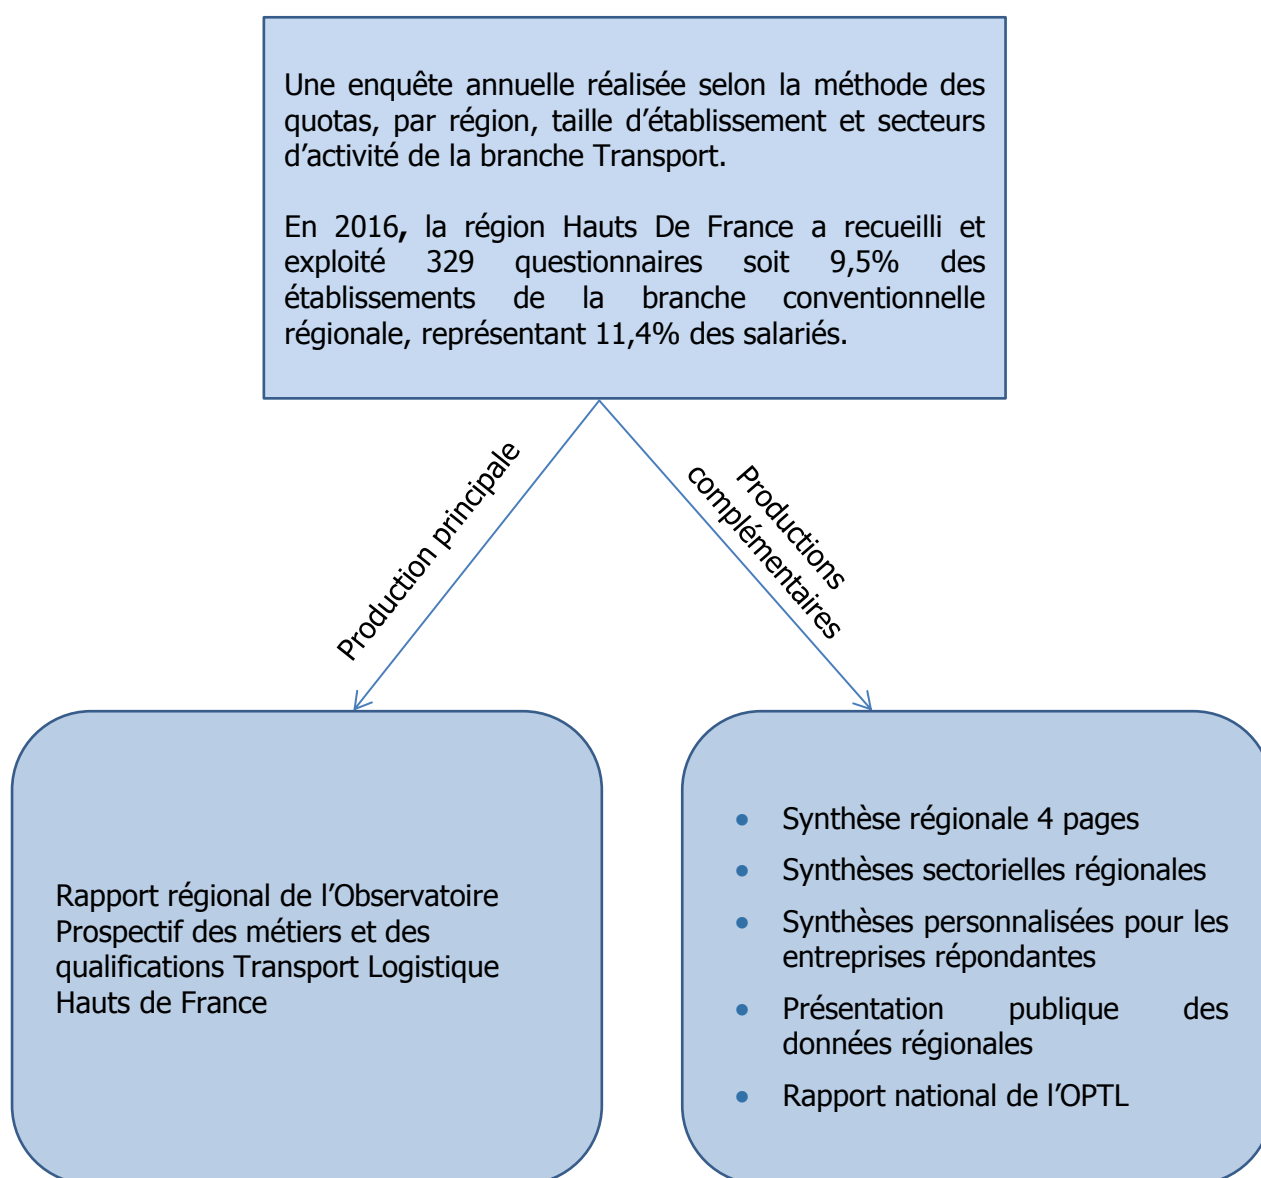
Une enquête annuelle réalisée selon la méthode des quotas, par région, taille d'établissement et secteurs d'activité de la branche Transport.

En 2016, la région Hauts De France a recueilli et exploité 329 questionnaires soit 9,5% des établissements de la branche conventionnelle régionale, représentant 11,4% des salariés.

Production principale

Productions complémentaires

Rapport régional de l'Observatoire Prospectif des métiers et des qualifications Transport Logistique Hauts de France

- Synthèse régionale 4 pages
- Synthèses sectorielles régionales
- Synthèses personnalisées pour les entreprises répondantes
- Présentation publique des données régionales
- Rapport national de l'OPTL